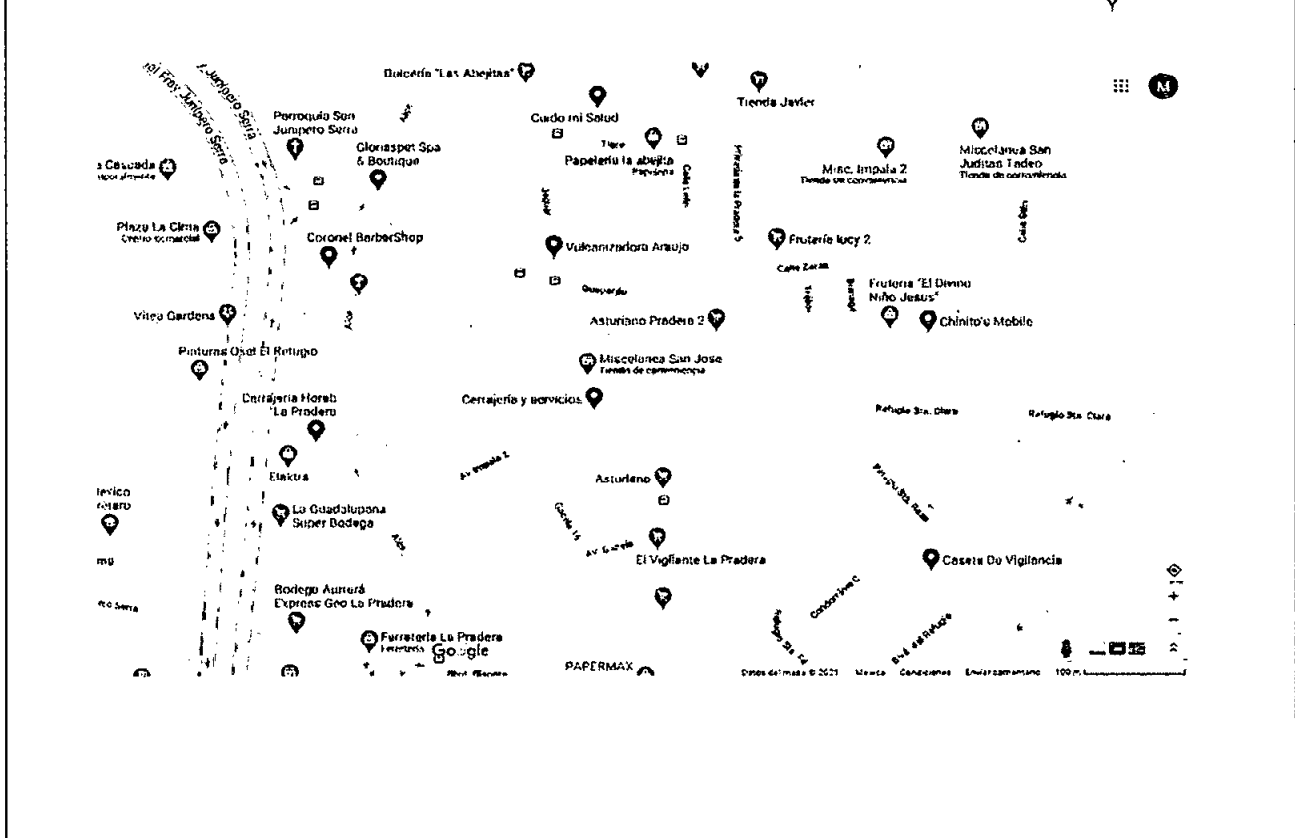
Y

Av. Fray Junípero Serra

Junípero Serra

Dulcería "Las Abejitas"

Cuido mi Salud

Tienda Javier

M

Parroquia San Junípero Serra

Gloriaspet Spa & Boutique

Tipre

Papelería la abejita
Papelería

s Cascada
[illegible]

Misc. Impala 2
Tienda de conveniencia

Miscelanea San Judas Tadeo
Tienda de conveniencia

Plaza La Cima
Centro comercial

Coronel BarberShop

Vulcanizadora Araujo

Frutería lucy 2

Calle Zarak

Quevedo

Frutería "El Divino Niño Jesus"

Chinito's Mobile

Vitea Gardens

Asturiano Pradera 2

Pinturas Osel El Refugio

Miscelanea San Jose
Tienda de conveniencia

Cerrajería y servicios

Cerrajería Horeb La Pradera

Refugio Sta. Clara

Refugio Sta. Clara

Av. Impala 2

Asturiano

Elektra

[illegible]exico
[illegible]etaro

La Guadalupana Super Bodega

Av. Gacela

El Vigilante La Pradera

Caseta De Vigilancia

mo

Bodega Aurrerá Express Geo La Pradera

ro Serra

Ferretería La Pradera
Ferretería

Google

PAPERMAX

Datos del mapa © 2021 México Condiciones Enviar comentarios 100 m